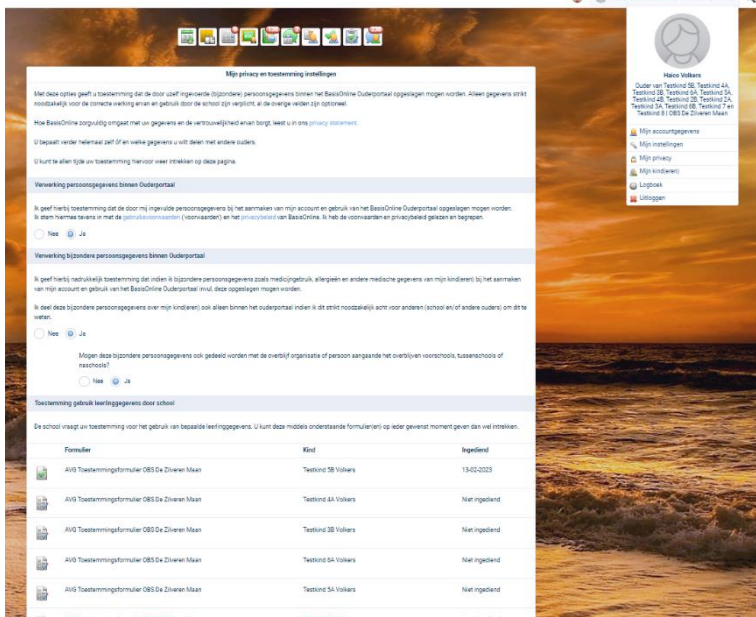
Mijn privacy en toestemming instellingen

Met deze opties geeft u toestemming dat de door uzelf ingevoerde (bijzondere) persoonsgegevens binnen het BasisOnline Ouderportaal opgeslagen mogen worden. Alleen gegevens strikt noodzakelijk voor de correcte werking en gebruik door de school zijn verplicht, al de overige velden zijn optioneel.

Hoe BasisOnline zorgvuldig omgaat met uw gegevens en de vertrouwelijkheid ervan borgt, leest u in ons privacy statement.

U bepaalt verder helemaal zelf of en welke gegevens u wilt delen met andere ouders.

U kunt te allen tijde uw toestemming hiervoor weer intrekken op deze pagina.

Verwerking persoonsgegevens binnen Ouderportaal

Ik geef hierbij toestemming dat de door mij ingevulde persoonsgegevens bij het aanmaken van mijn account en gebruik van het BasisOnline Ouderportaal opgeslagen mogen worden. Ik stem hiermee tevens in met de gebruiksvoorwaarden (voorwaarden) en het privacybeleid van BasisOnline. Ik heb de voorwaarden en privacybeleid gelezen en begrepen.

Nee Ja

Verwerking bijzondere persoonsgegevens binnen Ouderportaal

Ik geef hierbij nadrukkelijk toestemming dat indien ik bijzondere persoonsgegevens zoals medicijngebruik, allergieën en andere medische gegevens van mijn kind(eren) bij het aanmaken van mijn account en gebruik van het BasisOnline Ouderportaal invul, deze opgeslagen mogen worden.

Ik deel deze bijzondere persoonsgegevens over mijn kind(eren) ook alleen binnen het ouderportaal indien ik dit strikt noodzakelijk acht voor anderen (school en/of andere ouders) om dit te weten.

Nee Ja

Mogen deze bijzondere persoonsgegevens ook gedeeld worden met de overblijf organisatie of persoon aangaande het overblijven voorschools, tussenschools of naschools?

Nee Ja

Toestemming gebruik leerlinggegevens door school

De school vraagt uw toestemming voor het gebruik van bepaalde leerlinggegevens. U kunt deze middels onderstaande formulier(en) op ieder gewenst moment geven dan wel intrekken.

| Formulier | Kind | Ingediend |
|---|---|---|
| AVG Toestemmingsformulier OBS De Zilveren Maan | Testkind 5B Volkers | 13-02-2023 |
| AVG Toestemmingsformulier OBS De Zilveren Maan | Testkind 4A Volkers | Niet ingediend |
| AVG Toestemmingsformulier OBS De Zilveren Maan | Testkind 3B Volkers | Niet ingediend |
| AVG Toestemmingsformulier OBS De Zilveren Maan | Testkind 6A Volkers | Niet ingediend |
| AVG Toestemmingsformulier OBS De Zilveren Maan | Testkind 5A Volkers | Niet ingediend |

Haico Volkers
Ouder van Testkind 5B, Testkind 4A, Testkind 3B, Testkind 6A, Testkind 5A, Testkind 4B, Testkind 2B, Testkind 2A, Testkind 3A, Testkind 6B, Testkind 7 en Testkind 8 | OBS De Zilveren Maan

Mijn accountgegevens
Mijn instellingen
Mijn privacy
Mijn kind(eren)
Logboek
Uitloggen